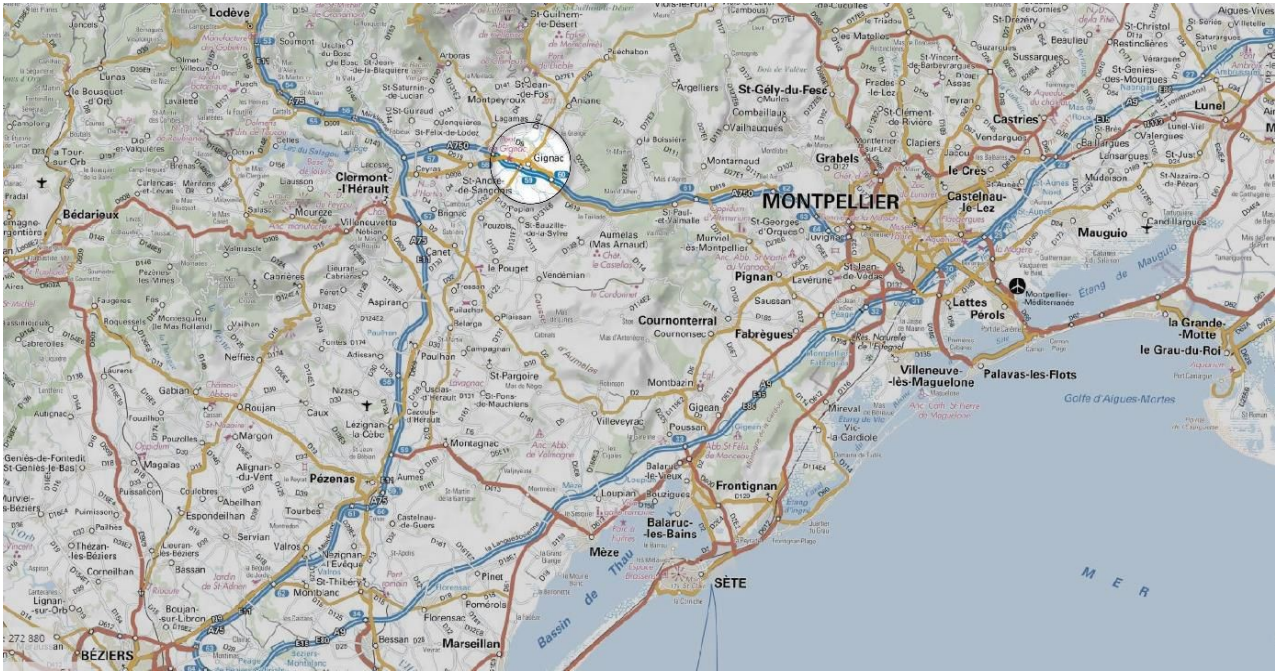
Lodève
St-Guilhem-le-Désert
Arboras
Montpeyroux
St-Jean-de-Fos
Aniane
Argelliers
St-Gély-du-Fesc
Combaillaux
Vailhauques
Les Matelles
Prades-le-Lez
St-Clément-de-Rivière
Clapiers
Montferrier-sur-Lez
Assas
Teyran
St-Vincent-de-Barbeyrargues
St-Drézéry
Sussargues
Beaulieu
St-Christol
Restinclières
St-Geniès-des-Mourgues
Lunel
Lunel-Viel
Vendargues
Castries
St-Brès
Valergues
Lansargues
St-Just
Mudaison
St-Nazaire-de-Pézan
Candillargues
Mauguio
Étang de Mauguio
le Crès
Castelnau-le-Lez
MONTPELLIER
Grabels
Montarnaud
St-Paul-et-Valmalle
St-Georges-d'Orques
Juvignac
Murviel-lès-Montpellier
Pignan
Saussan
Lavérune
St-Jean-de-Védas
Lattes
Pérols
Montpellier-Méditerranée
la Grande-Motte
le Grau-du-Roi
Golfe d'Aigues-Mortes
Palavas-les-Flots
Villeneuve-lès-Maguelone
Fabrègues
Cournonterral
Cournonsec
Montbazin
Gigean
Poussan
Mireval
Vic-la-Gardiole
Frontignan
Balaruc-le-Vieux
Balaruc-les-Bains
SÈTE
Bassin de Thau
Mèze
Loupian
Bouzigues
Villeveyrac
MER
Gignac
Clermont-l'Hérault
St-André-de-Sangonis
St-Félix-de-Lodez
St-Saturnin-de-Lucian
St-Guiraud
Ceyras
Brignac
Canet
Pouzols
St-Bauzille-de-la-Sylve
Aumelas (Mas Arnaud)
Vendémian
le Pouget
Popian
Tressan
Puilacher
Bélarga
Plaissan
Campagnan
St-Pargoire
Paulhan
Aspiran
Adissan
Usclas-d'Hérault
St-Pons-de-Mauchiens
Montagnac
Lézignan-la-Cèbe
Nizas
Caux
Roujan
Margon
Pézenas
Aumes
Castelnau-de-Guers
Alignan-du-Vent
Tourbes
Valros
Nézignan-l'Évêque
St-Thibéry
Montblanc
Bessan
Florensac
Pinet
Pomérols
Marseillan
BÉZIERS
Bédarieux
Lamalou
Villeneuvette
Mourèze
Nébian
Lacoste
Liausson
Salasc
Octon
Canet
Cabrières
Fontès
Péret
Neffiès
Gabian
Fouzilhon
Pouzolles
Magalas
Abeilhan
Espondeilhan
Coulobres
Servian
Puissalicon
Bassan
Lieuran-lès-Béziers
Corneilhan
Thézan-lès-Béziers
Lignan-sur-Orb
Boujan-sur-Libron
Murviel-lès-Béziers
St-Geniès-de-Fontedit
Autignac
Faugères
Roquessels
Pézènes-les-Mines
Carlencas-et-Levas
Lunas
Le Bousquet-d'Orb
Soumont
Lavalette
Camplong
Dio
Avène
Soubès
Poujols
Sorbs
A75
A750
A9
272 880